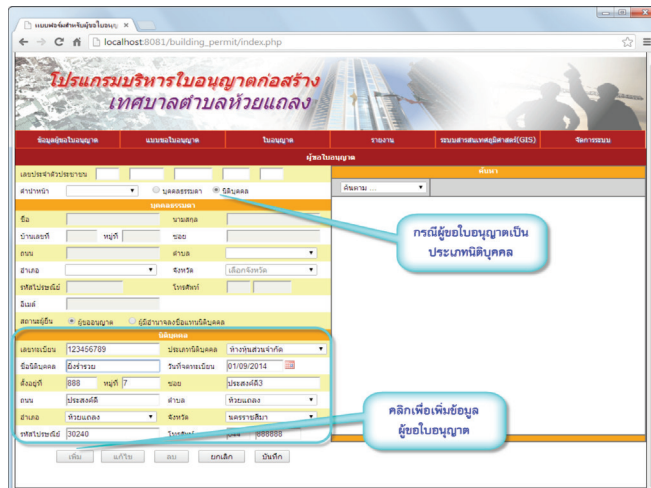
แบบฟอร์มสำหรับผู้ขอใบอนุ ×

localhost:8081/building_permit/index.php

โปรแกรมบริหารใบอนุญาตก่อสร้าง
เทศบาลตำบลห้วยแถลง

ข้อมูลผู้ขอใบอนุญาต | แบบขอใบอนุญาต | ใบอนุญาต | รายงาน | ระบบสารสนเทศภูมิศาสตร์(GIS) | จัดการระบบ

ผู้ขอใบอนุญาต

เลขประจำตัวประชาชน

คำนำหน้า | บุคคลธรรมดา | นิติบุคคล

ค้นหา

ค้นหาตาม ...

บุคคลธรรมดา

ชื่อ | นามสกุล

บ้านเลขที่ | หมู่ที่ | ซอย

ถนน | ตำบล

อำเภอ | จังหวัด | เลือกจังหวัด

รหัสไปรษณีย์ | โทรศัพท์

อีเมล์

สถานะผู้ยื่น | ผู้ขออนุญาต | ผู้มีอำนาจลงชื่อแทนนิติบุคคล

กรณีผู้ขอใบอนุญาตเป็นประเภทนิติบุคคล

นิติบุคคล

| | | | |
|---|---|---|---|
| เลขทะเบียน | 123456789 | ประเภทนิติบุคคล | ห้างหุ้นส่วนจำกัด |
| ชื่อนิติบุคคล | มั่งร่ำรวย | วันที่จดทะเบียน | 01/09/2014 |
| ตั้งอยู่ที่ | 888 หมู่ที่ 7 | ซอย | ประสงค์ดี3 |
| ถนน | ประสงค์ดี | ตำบล | ห้วยแถลง |
| อำเภอ | ห้วยแถลง | จังหวัด | นครราชสีมา |
| รหัสไปรษณีย์ | 30240 | โทรศัพท์ | 888888 |

คลิกเพื่อเพิ่มข้อมูลผู้ขอใบอนุญาต

เพิ่ม | แก้ไข | ลบ | ยกเลิก | บันทึก